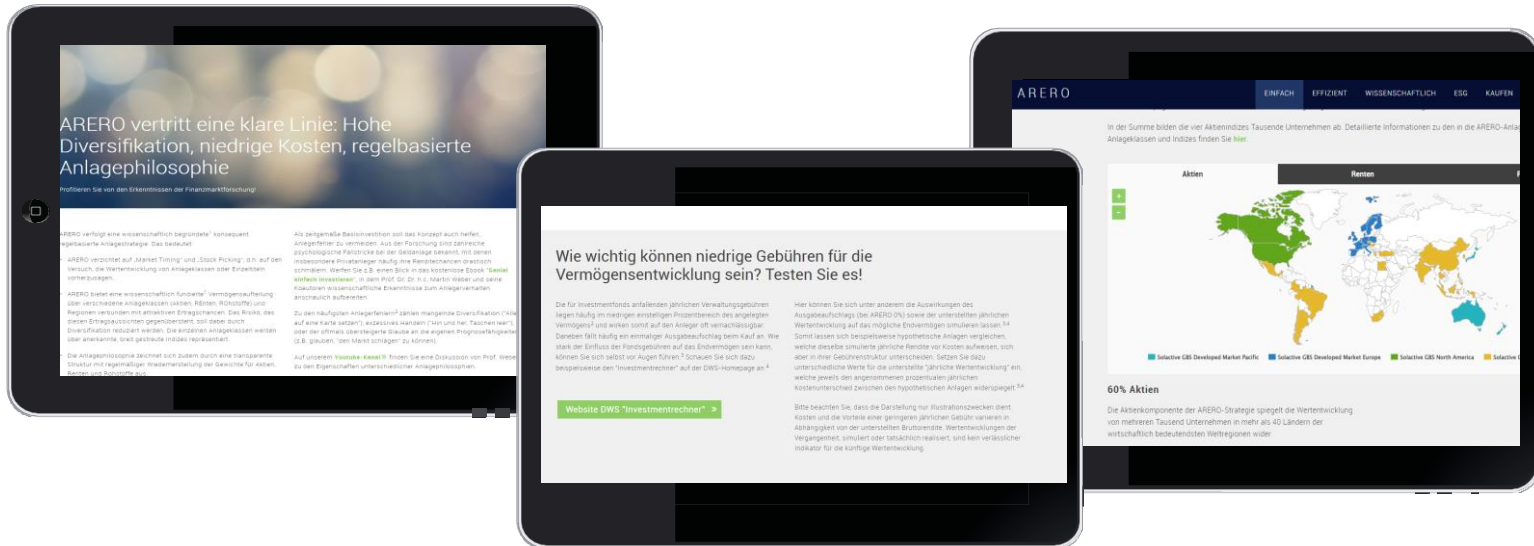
ARERO vertritt eine klare Linie: Hohe Diversifikation, niedrige Kosten, regelbasierte Anlagephilosophie

Profitieren Sie von den Erkenntnissen der Finanzmarktforschung!

ARERO verfolgt eine wissenschaftlich begründete¹ konsequent regelbasierte Anlagestrategie. Das bedeutet:

ARERO verzichtet auf „Market Timing" und „Stock Picking", d.h. auf den Versuch, die Wertentwicklung von Anlageklassen oder Einzeltiteln vorherzusagen.

ARERO bietet eine wissenschaftlich fundierte¹ Vermögensaufteilung über verschiedene Anlageklassen (Aktien, Renten, Rohstoffe) und Regionen verbunden mit attraktiven Ertragschancen. Das Risiko, das diesen Ertragsaussichten gegenübersteht, soll dabei durch Diversifikation reduziert werden. Die einzelnen Anlageklassen werden über anerkannte, breit gestreute Indizes repräsentiert.

Die Anlagephilosophie zeichnet sich zudem durch eine transparente Struktur mit regelmäßiger Wiederherstellung der Gewichte für Aktien, Renten und Rohstoffe aus.

Als zeitgemäße Basisinvestition soll das Konzept auch helfen, Anlegerfehler zu vermeiden. Aus der Forschung sind zahlreiche psychologische Fallstricke bei der Geldanlage bekannt, mit denen insbesondere Privatanleger häufig ihre Renditechancen drastisch schmälern. Werfen Sie z.B. einen Blick in das kostenlose Ebook "Genial einfach investieren", in dem Prof. Dr. Dr. h.c. Martin Weber und seine Koautoren wissenschaftliche Erkenntnisse zum Anlegerverhalten anschaulich aufbereiten.

Zu den häufigsten Anlegerfehlern² zählen mangelnde Diversifikation ("Alles auf eine Karte setzen"), exzessives Handeln ("Hin und her, Taschen leer"), oder der oftmals übersteigerte Glaube an die eigenen Prognosefähigkeiten (z.B. glauben, "den Markt schlagen" zu können).

Auf unserem Youtube-Kanal⁵ finden Sie eine Diskussion von Prof. Weber zu den Eigenschaften unterschiedlicher Anlagephilosophien.

Wie wichtig können niedrige Gebühren für die Vermögensentwicklung sein? Testen Sie es!

Die für Investmentfonds anfallenden jährlichen Verwaltungsgebühren liegen häufig im niedrigen einstelligen Prozentbereich des angelegten Vermögens² und wirken somit auf den Anleger oft vernachlässigbar. Daneben fällt häufig ein einmaliger Ausgabeaufschlag beim Kauf an. Wie stark der Einfluss der Fondsgebühren auf das Endvermögen sein kann, können Sie sich selbst vor Augen führen.³ Schauen Sie sich dazu beispielsweise den "Investmentrechner" auf der DWS-Homepage an.⁴

Website DWS "Investmentrechner" »

Hier können Sie sich unter anderem die Auswirkungen des Ausgabeaufschlags (bei ARERO 0%) sowie der unterstellten jährlichen Wertentwicklung auf das mögliche Endvermögen simulieren lassen.³⁴ Somit lassen sich beispielsweise hypothetische Anlagen vergleichen, welche dieselbe simulierte jährliche Rendite vor Kosten aufweisen, sich aber in ihrer Gebührenstruktur unterscheiden. Setzen Sie dazu unterschiedliche Werte für die unterstellte "jährliche Wertentwicklung" ein, welche jeweils den angenommenen prozentualen jährlichen Kostenunterschied zwischen den hypothetischen Anlagen widerspiegelt.³⁴

Bitte beachten Sie, dass die Darstellung nur Illustrationszwecken dient. Kosten und die Vorteile einer geringeren jährlichen Gebühr variieren in Abhängigkeit von der unterstellten Bruttorendite. Wertentwicklungen der Vergangenheit, simuliert oder tatsächlich realisiert, sind kein verlässlicher Indikator für die künftige Wertentwicklung.

ARERO
EINFACH EFFIZIENT WISSENSCHAFTLICH ESG KAUFEN

In der Summe bilden die vier Aktienindizes Tausende Unternehmen ab. Detaillierte Informationen zu den in die ARERO-Anla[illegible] Anlageklassen und Indizes finden Sie hier.

Aktien | Renten | R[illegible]

+
-

Solactive GBS Developed Market Pacific | Solactive GBS Developed Market Europe | Solactive GBS North America | Solactive G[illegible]

60% Aktien

Die Aktienkomponente der ARERO-Strategie spiegelt die Wertentwicklung von mehreren Tausend Unternehmen in mehr als 40 Ländern der wirtschaftlich bedeutendsten Weltregionen wider